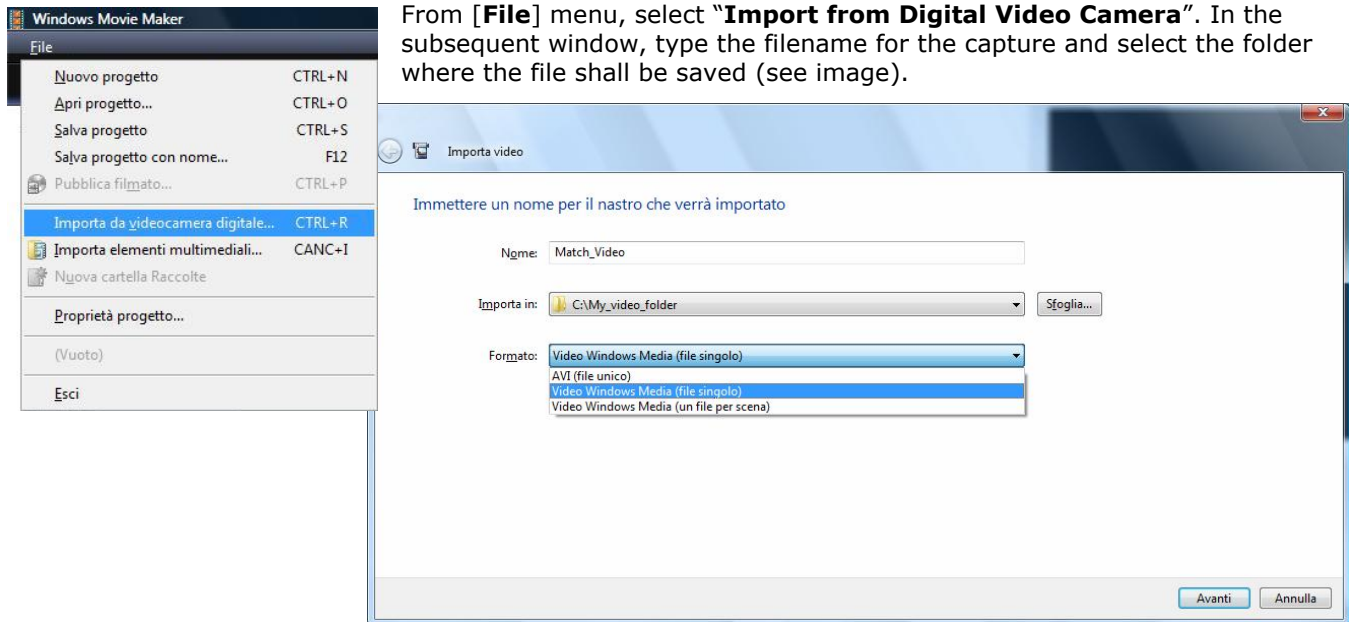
Windows Movie Maker

File

| | |
|---|---|
| Nuovo progetto | CTRL+N |
| Apri progetto... | CTRL+O |
| Salva progetto | CTRL+S |
| Salva progetto con nome... | F12 |
| Pubblica filmato... | CTRL+P |
| Importa da videocamera digitale... | CTRL+R |
| Importa elementi multimediali... | CANC+I |
| Nuova cartella Raccolte | |
| Proprietà progetto... | |
| (Vuoto) | |
| Esci | |

From [**File**] menu, select "**Import from Digital Video Camera**". In the subsequent window, type the filename for the capture and select the folder where the file shall be saved (see image).

Importa video

Immettere un nome per il nastro che verrà importato

Nome: Match_Video

Importa in: C:\My_video_folder Sfoglia...

Formato: Video Windows Media (file singolo)

AVI (file unico)
Video Windows Media (file singolo)
Video Windows Media (un file per scena)

Avanti Annulla